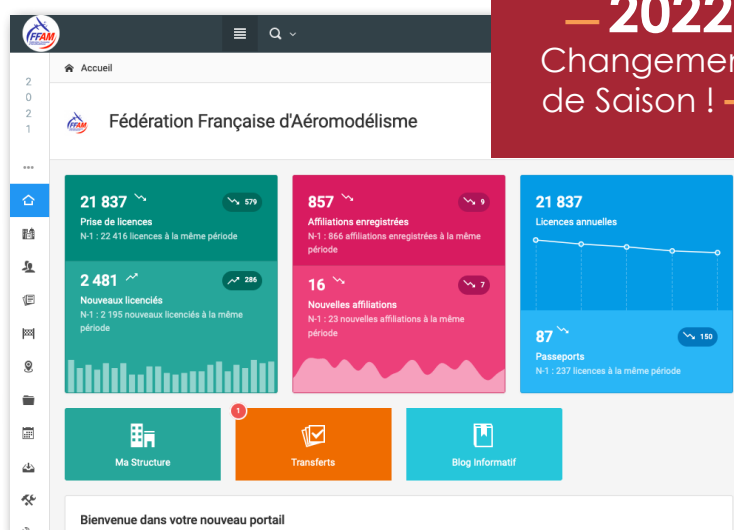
FFAM

2
0
2
1

Accueil

Fédération Française d'Aéromodélisme

2022
Changemen
de Saison !

21 837
579
Prise de licences
N-1 : 22 416 licences à la même période

2 481
286
Nouveaux licenciés
N-1 : 2 195 nouveaux licenciés à la même période

857
9
Affiliations enregistrées
N-1 : 866 affiliations enregistrées à la même période

16
7
Nouvelles affiliations
N-1 : 23 nouvelles affiliations à la même période

21 837
Licences annuelles

87
150
Passeports
N-1 : 237 licences à la même période

Ma Structure

1
Transferts

Blog Informatif

Bienvenue dans votre nouveau portail